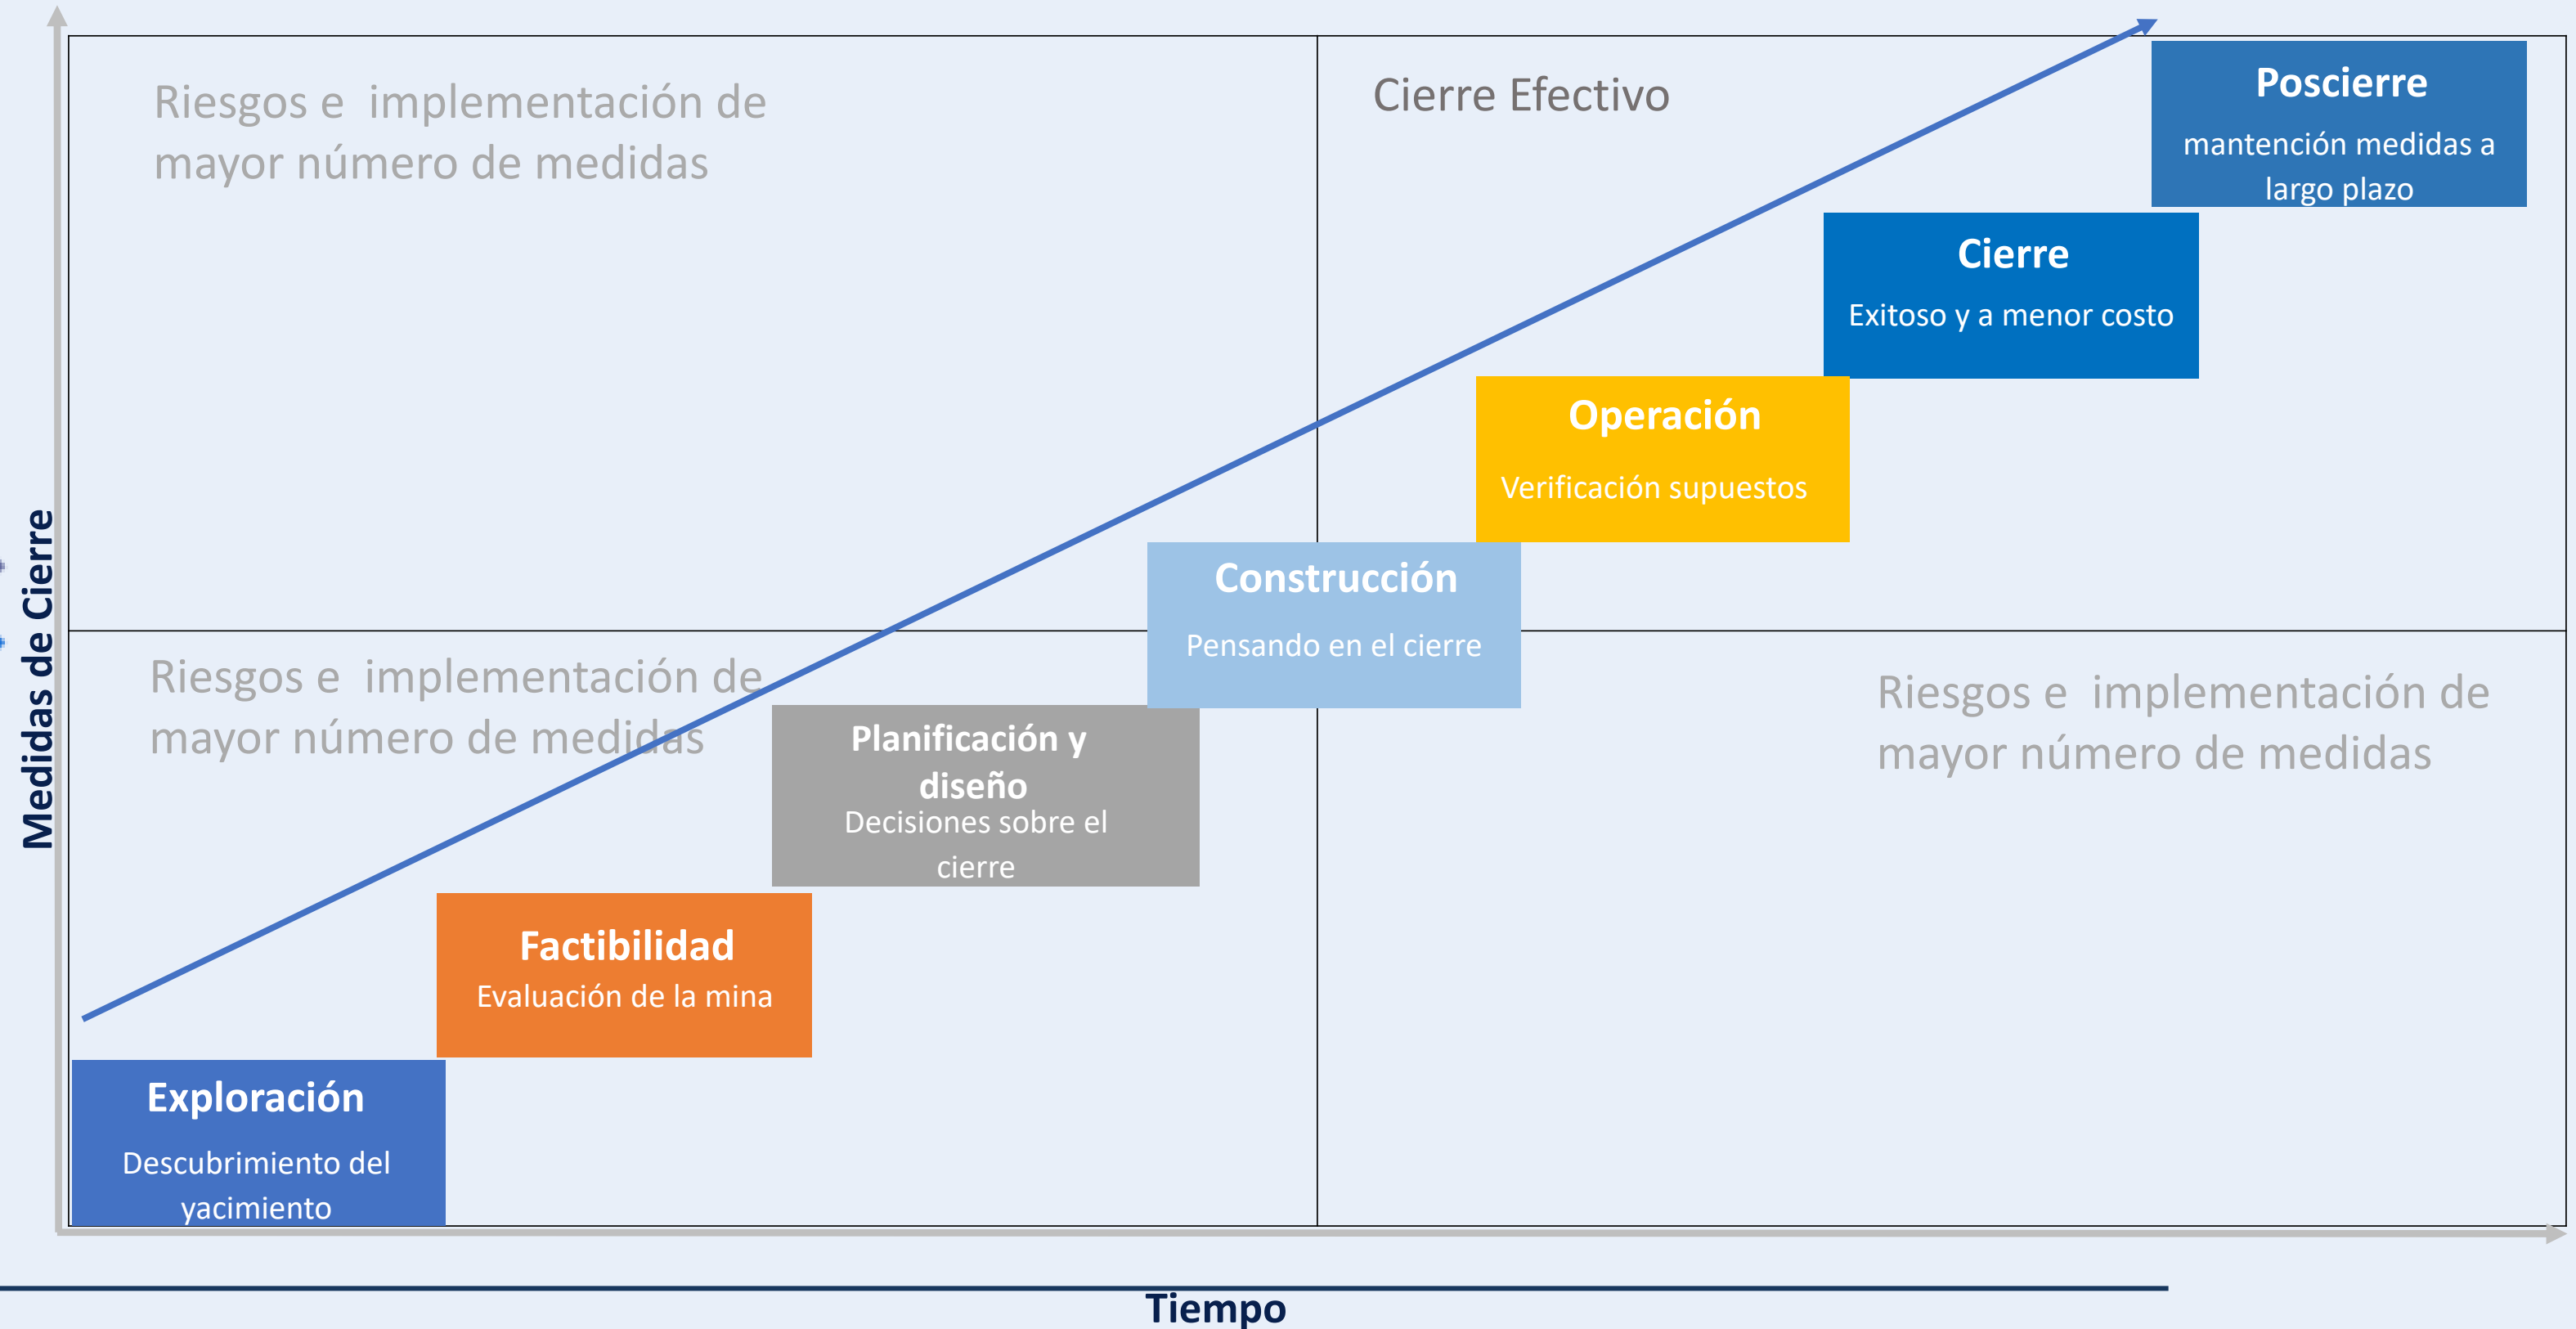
Riesgos e implementación de mayor número de medidas

Cierre Efectivo

Poscierre
mantención medidas a largo plazo

Cierre
Exitoso y a menor costo

Operación
Verificación supuestos

Construcción
Pensando en el cierre

Riesgos e implementación de mayor número de medidas

Riesgos e implementación de mayor número de medidas

Planificación y diseño
Decisiones sobre el cierre

Factibilidad
Evaluación de la mina

Exploración
Descubrimiento del yacimiento

Medidas de Cierre

Tiempo